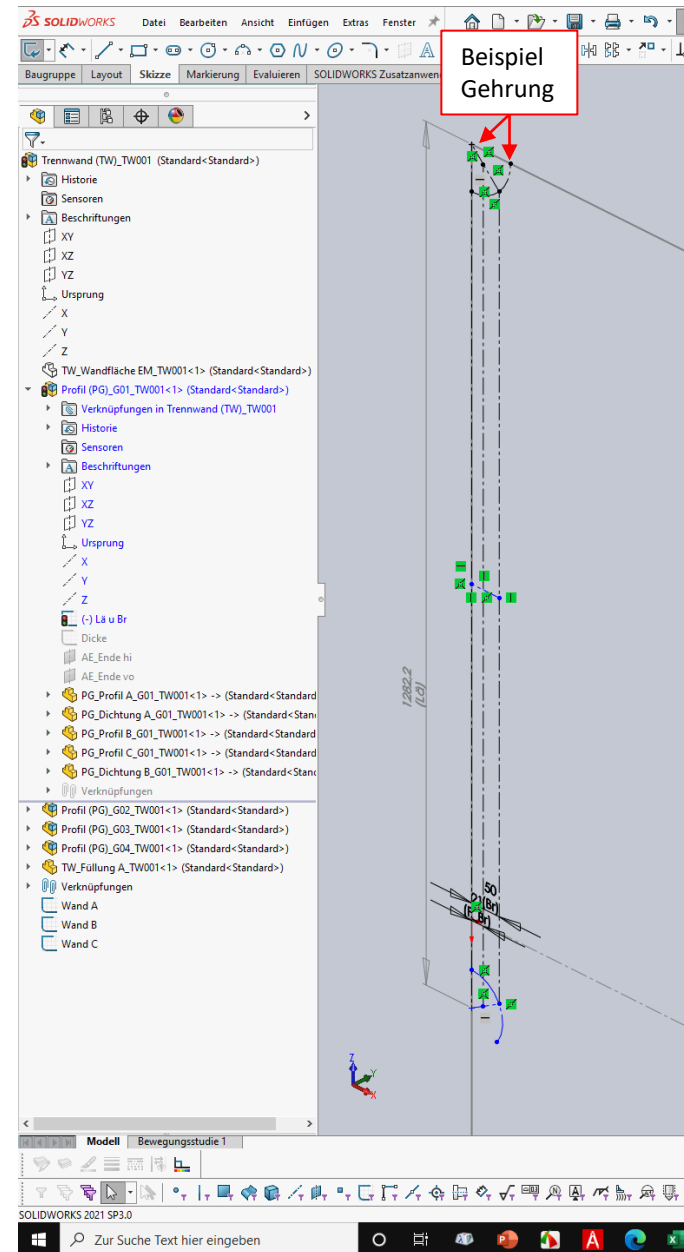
SOLIDWORKS Datei Bearbeiten Ansicht Einfügen Extras Fenster

Baugruppe Layout Skizze Markierung Evaluieren SOLIDWORKS Zusatzanwen

Beispiel Gehrung

Trennwand (TW)_TW001 (Standard<Standard>)
Historie
Sensoren
Beschriftungen
XY
XZ
YZ
Ursprung
X
Y
Z
TW_Wandfläche EM_TW001<1> (Standard<Standard>)
Profil (PG)_G01_TW001<1> (Standard<Standard>)
Verknüpfungen in Trennwand (TW)_TW001
Historie
Sensoren
Beschriftungen
XY
XZ
YZ
Ursprung
X
Y
Z
(-) Lä u Br
Dicke
AE_Ende hi
AE_Ende vo
PG_Profil A_G01_TW001<1> -> (Standard<Standard
PG_Dichtung A_G01_TW001<1> -> (Standard<Stan
PG_Profil B_G01_TW001<1> -> (Standard<Standard
PG_Profil C_G01_TW001<1> -> (Standard<Standard
PG_Dichtung B_G01_TW001<1> -> (Standard<Stan
Verknüpfungen
Profil (PG)_G02_TW001<1> (Standard<Standard>)
Profil (PG)_G03_TW001<1> (Standard<Standard>)
Profil (PG)_G04_TW001<1> (Standard<Standard>)
TW_Füllung A_TW001<1> (Standard<Standard>)
Verknüpfungen
Wand A
Wand B
Wand C

1282.2
(Lä)

50
(Br)
(Br)

Modell Bewegungsstudie 1

SOLIDWORKS 2021 SP3.0

Zur Suche Text hier eingeben